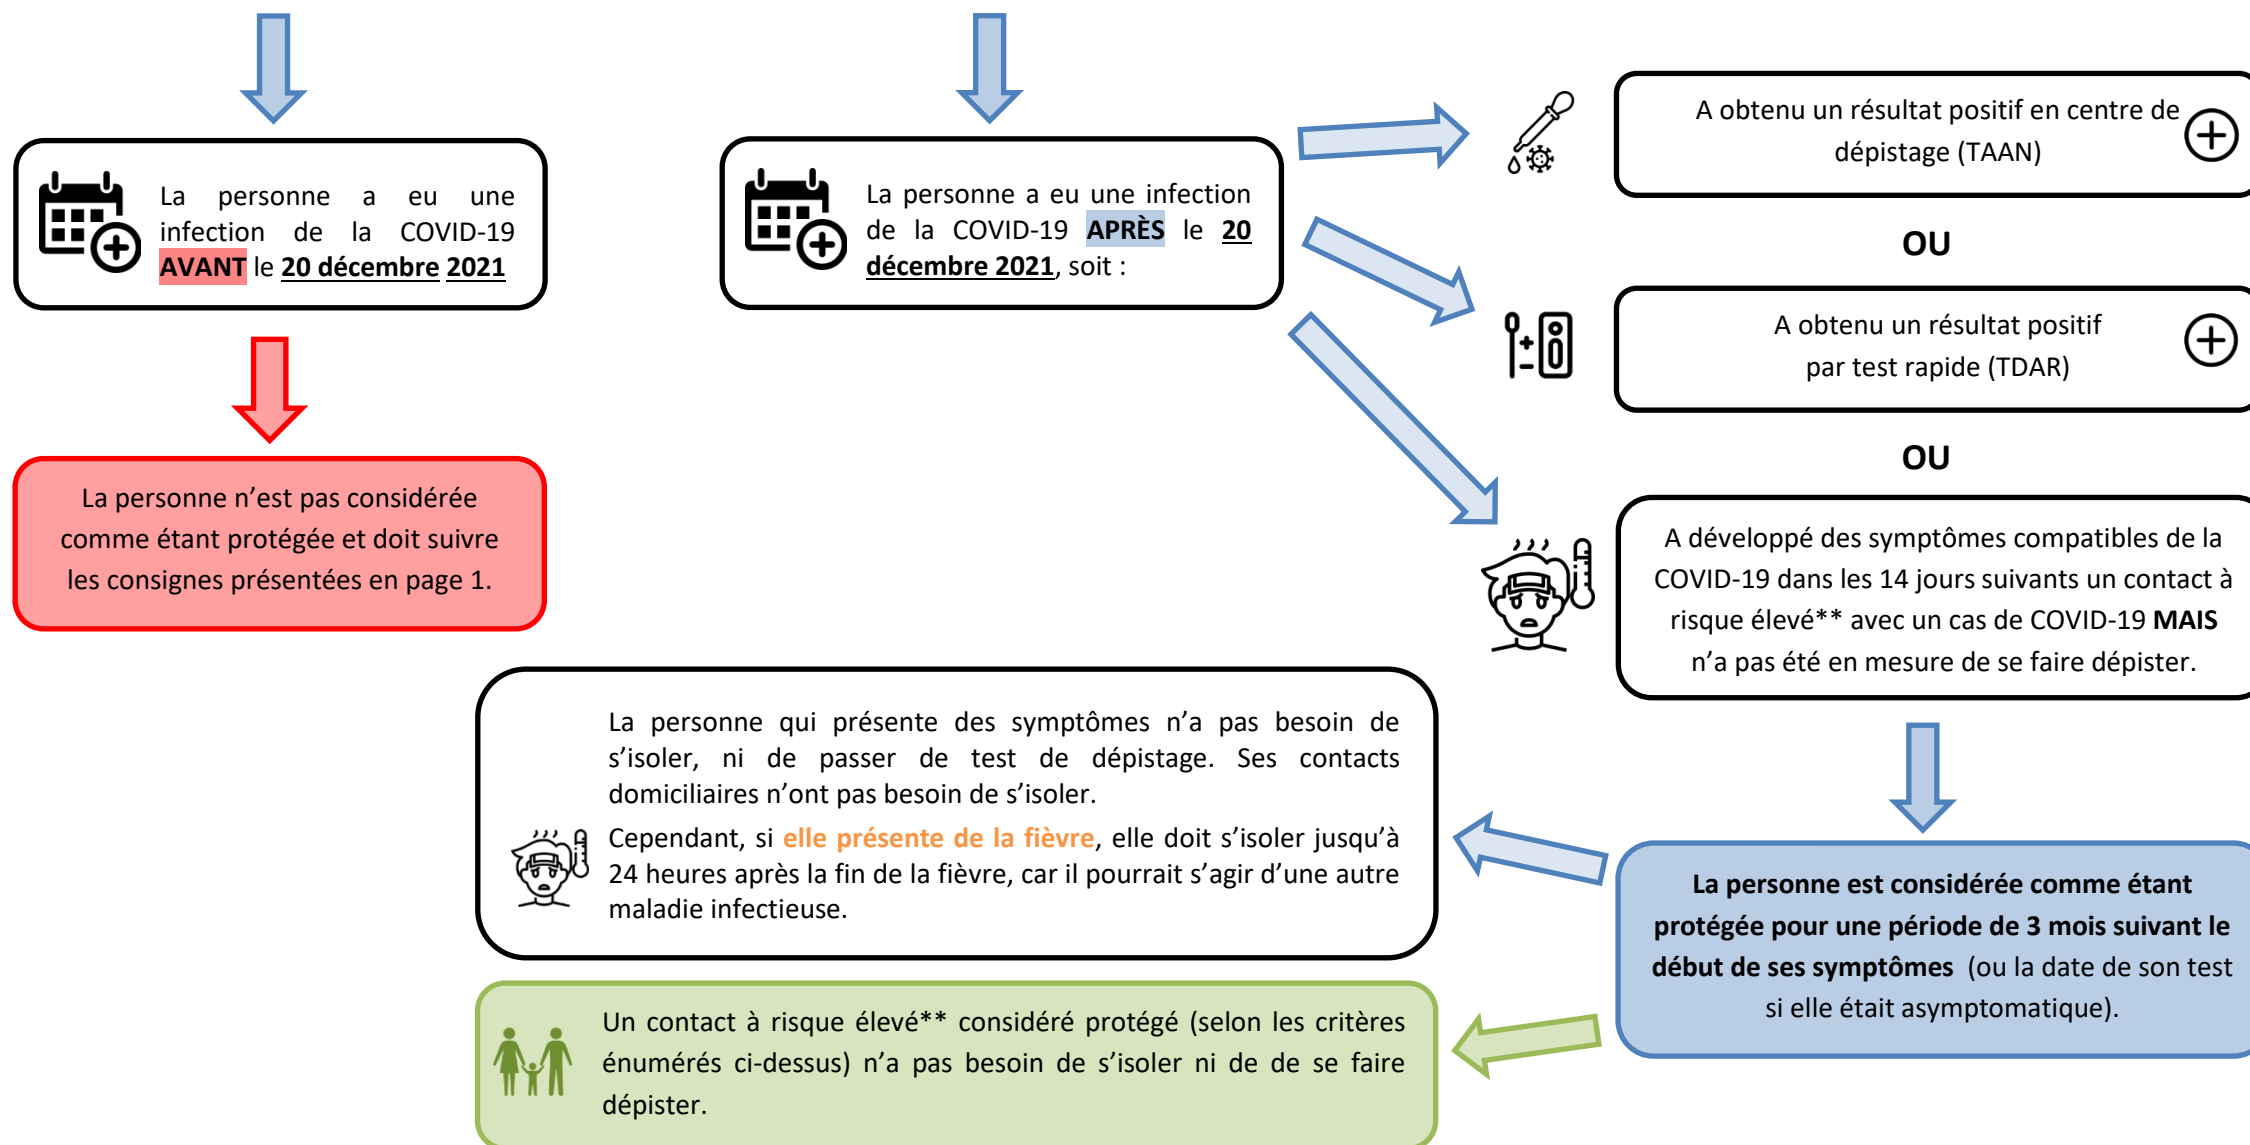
La personne a eu une infection de la COVID-19 AVANT le 20 décembre 2021

La personne n'est pas considérée comme étant protégée et doit suivre les consignes présentées en page 1.

La personne a eu une infection de la COVID-19 APRÈS le 20 décembre 2021, soit :

A obtenu un résultat positif en centre de dépistage (TAAN)

OU

A obtenu un résultat positif par test rapide (TDAR)

OU

A développé des symptômes compatibles de la COVID-19 dans les 14 jours suivants un contact à risque élevé** avec un cas de COVID-19 MAIS n'a pas été en mesure de se faire dépister.

La personne est considérée comme étant protégée pour une période de 3 mois suivant le début de ses symptômes (ou la date de son test si elle était asymptomatique).

La personne qui présente des symptômes n'a pas besoin de s'isoler, ni de passer de test de dépistage. Ses contacts domiciliaires n'ont pas besoin de s'isoler.

Cependant, si elle présente de la fièvre, elle doit s'isoler jusqu'à 24 heures après la fin de la fièvre, car il pourrait s'agir d'une autre maladie infectieuse.

Un contact à risque élevé** considéré protégé (selon les critères énumérés ci-dessus) n'a pas besoin de s'isoler ni de de se faire dépister.